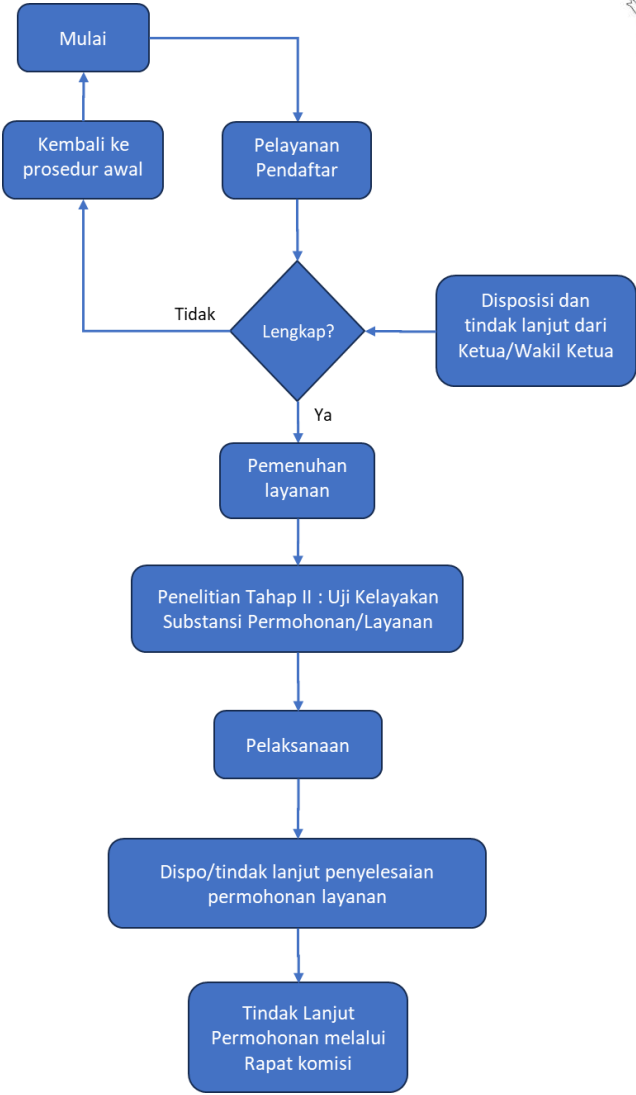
Mulai

Kembali ke prosedur awal

Pelayanan Pendaftar

Tidak

Lengkap?

Disposisi dan tindak lanjut dari Ketua/Wakil Ketua

Ya

Pemenuhan layanan

Penelitian Tahap II : Uji Kelayakan Substansi Permohonan/Layanan

Pelaksanaan

Dispo/tindak lanjut penyelesaian permohonan layanan

Tindak Lanjut Permohonan melalui Rapat komisi